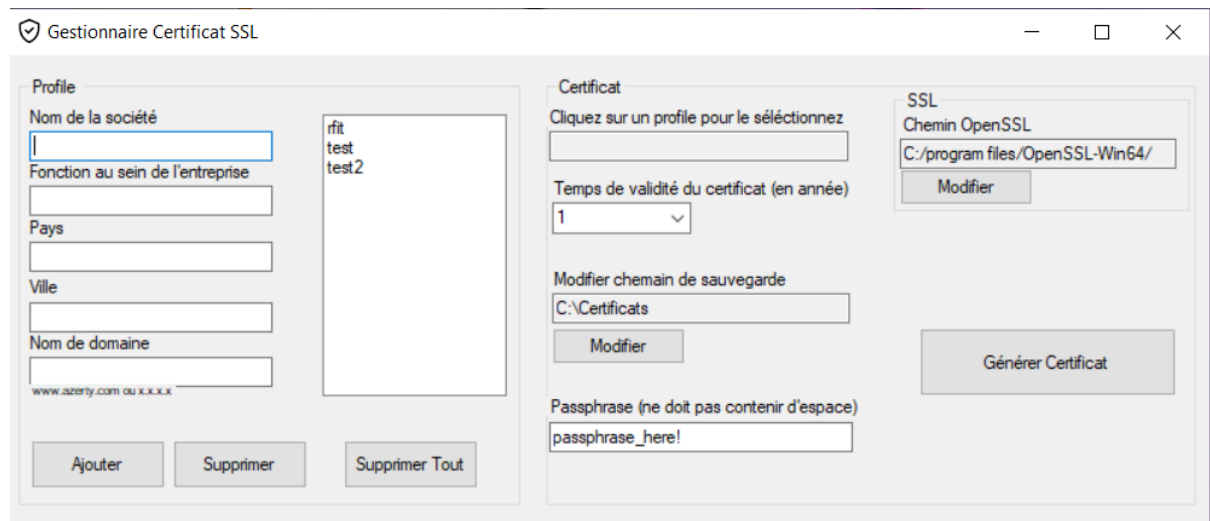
Gestionnaire Certificat SSL

Profile

Nom de la société

Fonction au sein de l'entreprise

Pays

Ville

Nom de domaine

www.azerty.com ou x.x.x.x

rfit
test
test2

Ajouter

Supprimer

Supprimer Tout

Certificat

Cliquez sur un profile pour le séléctionnez

Temps de validité du certificat (en année)

1

Modifier chemain de sauvegarde

C:\Certificats

Modifier

Passphrase (ne doit pas contenir d'espace)

passphrase_here!

SSL

Chemin OpenSSL

C:/program files/OpenSSL-Win64/

Modifier

Générer Certificat